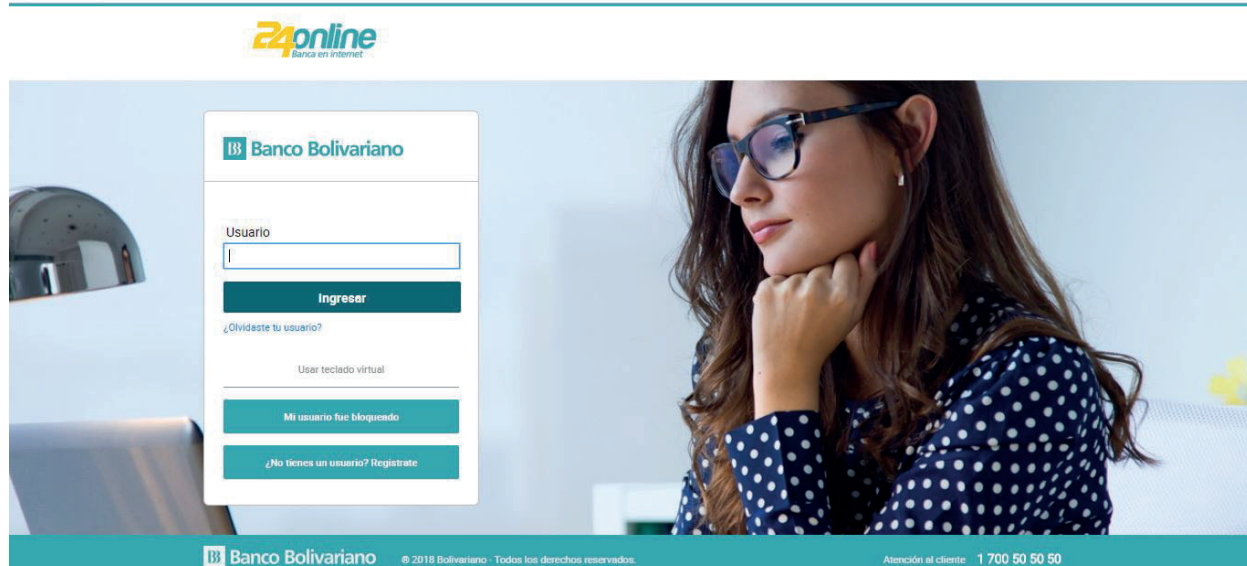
24online
Banca en internet

Banco Bolivariano

Usuario

Ingresar

¿Olvidaste tu usuario?

Usar teclado virtual

Mi usuario fue bloqueado

¿No tienes un usuario? Registrate

Banco Bolivariano © 2018 Bolivariano - Todos los derechos reservados.

Atención al cliente 1 700 50 50 50